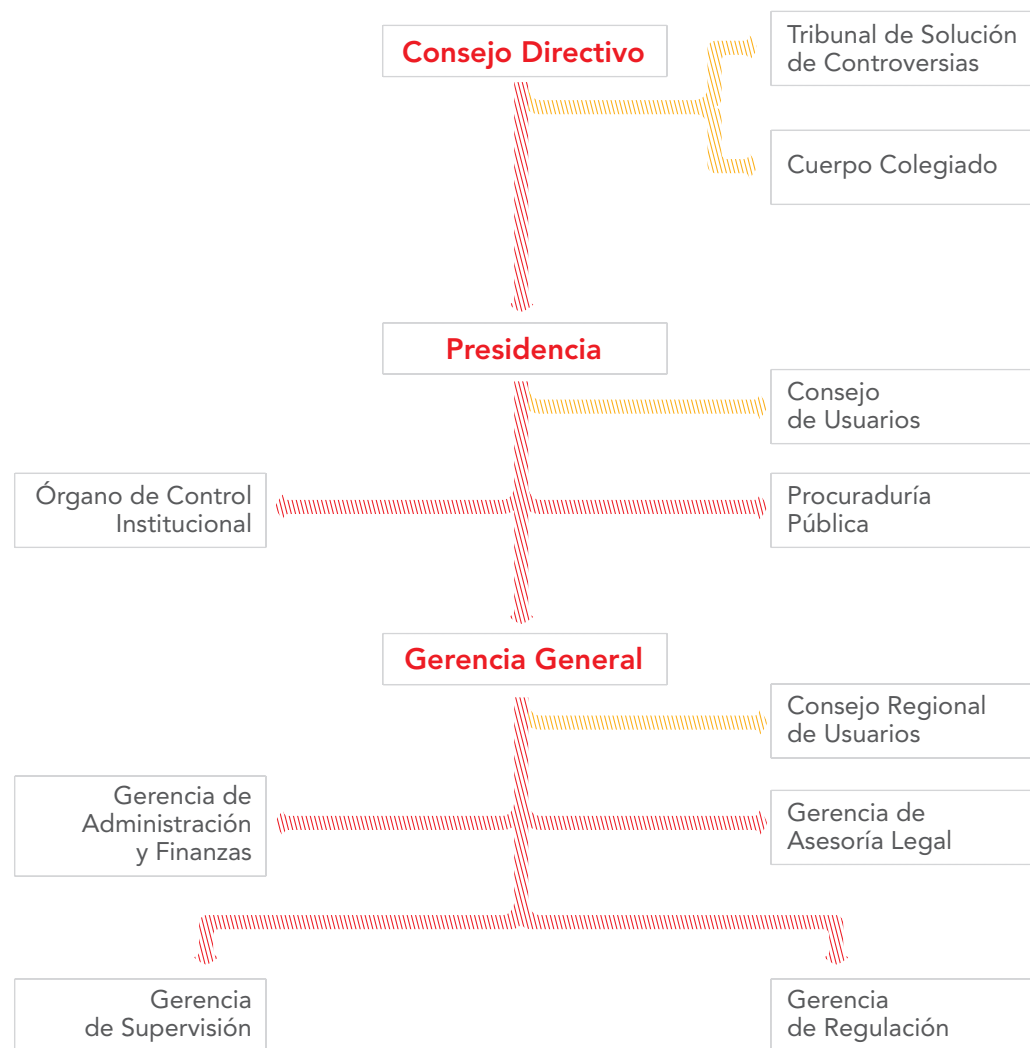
Consejo Directivo

Tribunal de Solución de Controversias

Cuerpo Colegiado

Presidencia

Consejo de Usuarios

Órgano de Control Institucional

Procuraduría Pública

Gerencia General

Consejo Regional de Usuarios

Gerencia de Administración y Finanzas

Gerencia de Asesoría Legal

Gerencia de Supervisión

Gerencia de Regulación